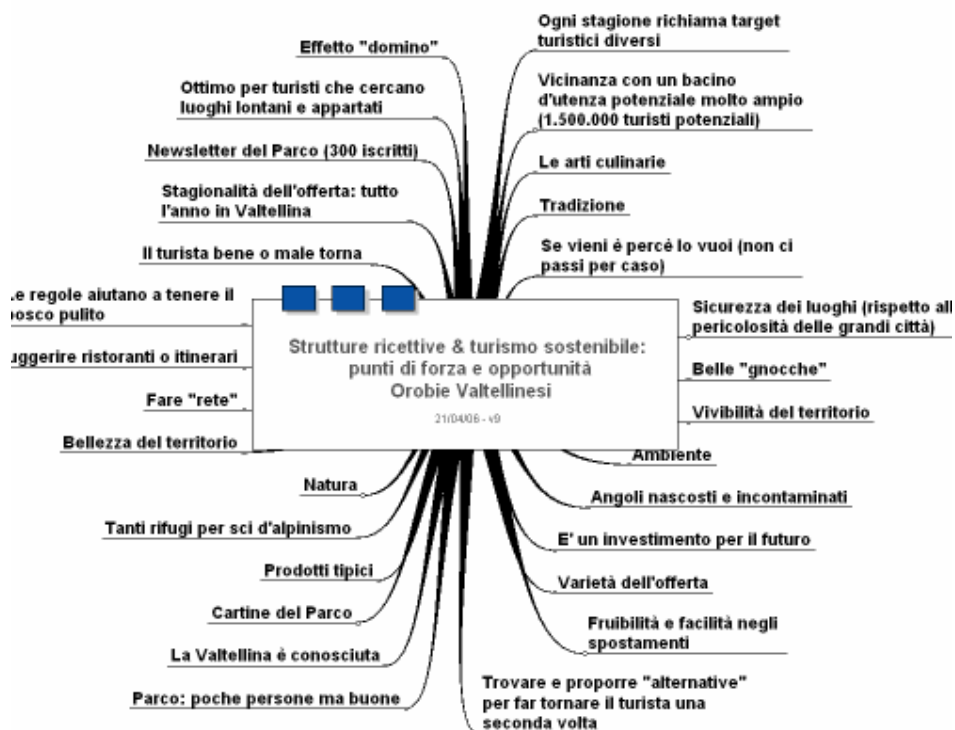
Strutture ricettive & turismo sostenibile: punti di forza e opportunità
Orobie Valtellinesi
21/04/06 - v9

Effetto "domino"

Ottimo per turisti che cercano luoghi lontani e appartati

Newsletter del Parco (300 iscritti)

Stagionalità dell'offerta: tutto l'anno in Valtellina

Il turista bene o male torna

Le regole aiutano a tenere il bosco pulito

uggerire ristoranti o itinerari

Fare "rete"

Bellezza del territorio

Natura

Tanti rifugi per sci d'alpinismo

Prodotti tipici

Cartine del Parco

La Valtellina è conosciuta

Parco: poche persone ma buone

Ogni stagione richiama target turistici diversi

Vicinanza con un bacino d'utenza potenziale molto ampio (1.500.000 turisti potenziali)

Le arti culinarie

Tradizione

Se vieni è percé lo vuoi (non ci passi per caso)

Sicurezza dei luoghi (rispetto all pericolosità delle grandi città)

Belle "gnocche"

Vivibilità del territorio

Ambiente

Angoli nascosti e incontaminati

E' un investimento per il futuro

Varietà dell'offerta

Fruibilità e facilità negli spostamenti

Trovare e proporre "alternative" per far tornare il turista una seconda volta